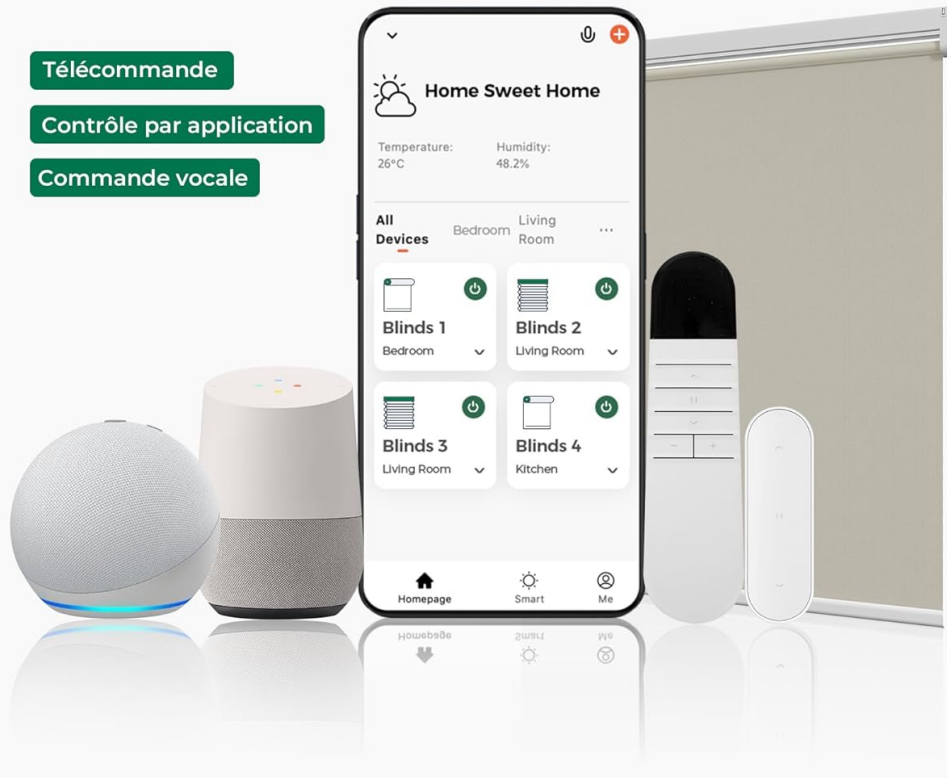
Télécommande

Contrôle par application

Commande vocale

Home Sweet Home

Temperature:
26°C

Humidity:
48.2%

All Devices
Bedroom
Living Room
···

Blinds 1
Bedroom

Blinds 2
Living Room

Blinds 3
Living Room

Blinds 4
Kitchen

Homepage
Smart
Me